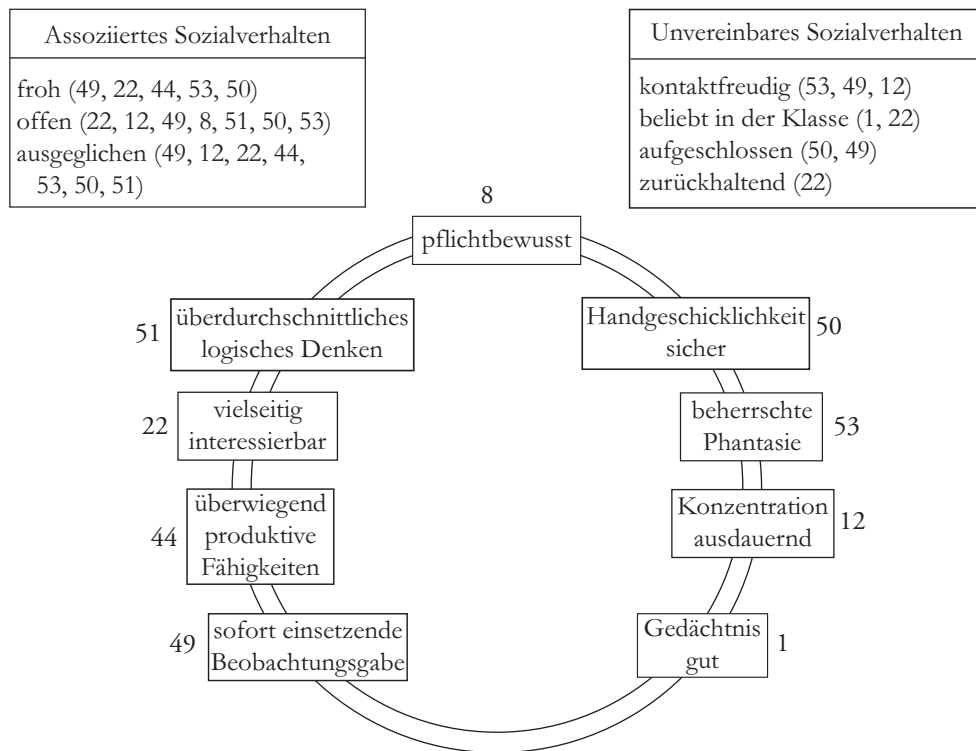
Assoziiertes Sozialverhalten

froh (49, 22, 44, 53, 50)
offen (22, 12, 49, 8, 51, 50, 53)
ausgeglichen (49, 12, 22, 44, 53, 50, 51)

Unvereinbares Sozialverhalten

kontaktfreudig (53, 49, 12)
beliebt in der Klasse (1, 22)
aufgeschlossen (50, 49)
zurückhaltend (22)

8
pflichtbewusst

51
überdurchschnittliches logisches Denken

Handgeschicklichkeit sicher
50

22
vielseitig interessierbar

beherrschte Phantasie
53

44
überwiegend produktive Fähigkeiten

Konzentration ausdauernd
12

49
sofort einsetzende Beobachtungsgabe

Gedächtnis gut
1